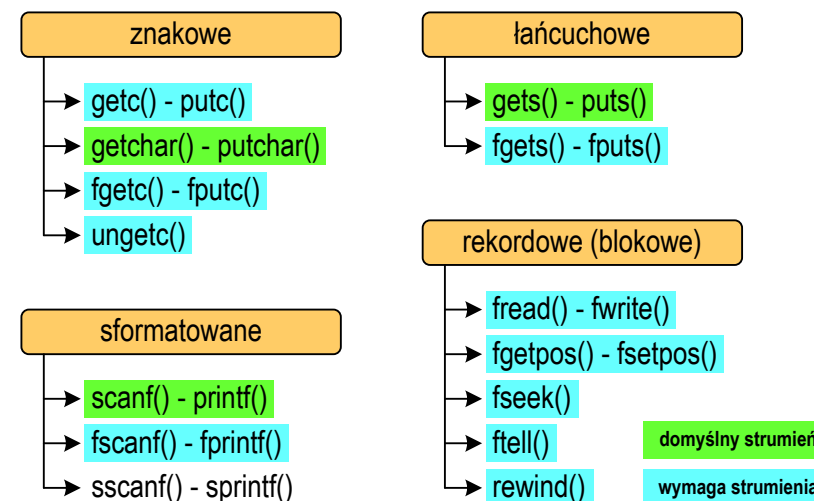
znakowe

getc() - putc()

getchar() - putchar()

fgetc() - fputc()

ungetc()

sformatowane

scanf() - printf()

fscanf() - fprintf()

sscanf() - sprintf()

łańcuchowe

gets() - puts()

fgets() - fputs()

rekordowe (blokowe)

fread() - fwrite()

fgetpos() - fsetpos()

fseek()

ftell()

rewind()

domyślny strumień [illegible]

wymaga strumienia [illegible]